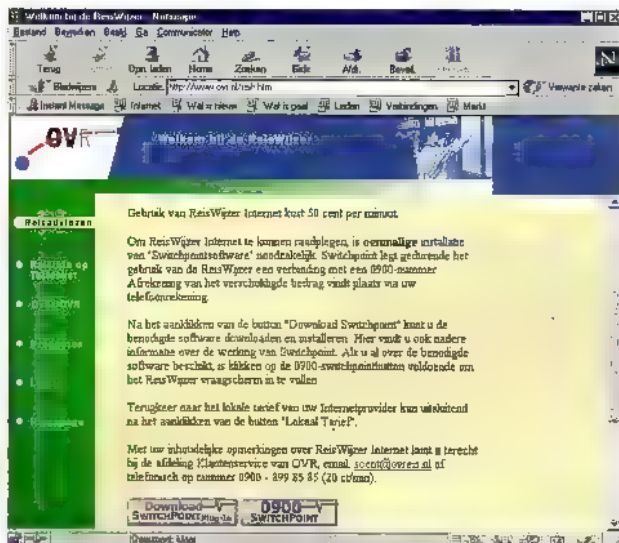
Welkom bij de ReisWijzer - Netscape

Bestand Bewerken Beeld Ga Communicator Help

Terug Opn. laden Home Zoeken Gids Afd. Beveil.

Bladwijzers Locatie: http://www.ovr.nl/reis.htm Verwante zaken

Instant Message Internet Wat is Nieuw Wat is gaaf Leden Verbindingen Markt

OVR

Welkom bij de ReisWijzer

Reisadviezen

Gebruik van ReisWijzer Internet kost 50 cent per minuut.

Om ReisWijzer Internet te kunnen raadplegen, is eenmalige installatie van "Switchpointsoftware" noodzakelijk. Switchpoint legt gedurende het gebruik van de ReisWijzer een verbinding met een 0900-nummer. Afrekening van het verschuldigde bedrag vindt plaats via uw telefoonrekening.

Na het aanklikken van de button "Download Switchpoint" kunt u de benodigde software downloaden en installeren. Hier vindt u ook nadere informatie over de werking van Switchpoint. Als u al over de benodigde software beschikt, is klikken op de 0900-switchpointbutton voldoende om het ReisWijzer vraagscherm in te vullen.

Terugkeer naar het lokale tarief van uw Internetprovider kan uitsluitend na het aanklikken van de button "Lokaal Tarief".

Met uw inhoudelijke opmerkingen over ReisWijzer Internet kunt u terecht bij de afdeling Klantenservice van OVR, email: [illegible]@ovr.nl of telefonisch op nummer 0900 - 399 85 85 (20 ct/min).

Download SWITCHPOINT Plug-in

0900 SWITCHPOINT

Document: klaar